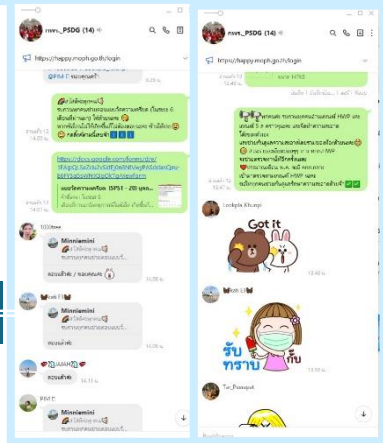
กพศ._PSDG (14)

https://happy.moph.go.th/login

@PIM E ขอบคุณค่ะ

ขอความร่วมมือตอบแบบวัดความเครียด เว้นระยะ 6 เดือนถึงวันนี้ค่ะ

https://docs.google.com/forms/d/e/

แบบวัดความเครียด (SPST - 20) บุคล...

14:40 น.

1033

Minnimini

ขอความร่วมมือตอบแบบ...

ตอบแล้วค่ะ / ขอบคุณค่ะ

Minnimini

ขอความร่วมมือตอบแบบ...

Minnimini

ขอความร่วมมือตอบแบบ...

ตอบแล้วค่ะ

16:11 น.

PIM E

กพศ._PSDG (14)

https://happy.moph.go.th/login

ผลการ HNS

14:49 น.

12:47 น.

Lookpla Khuapi

Got it

16:11 น.

รับทราบ

16:13 น.

Tas_Parsaput